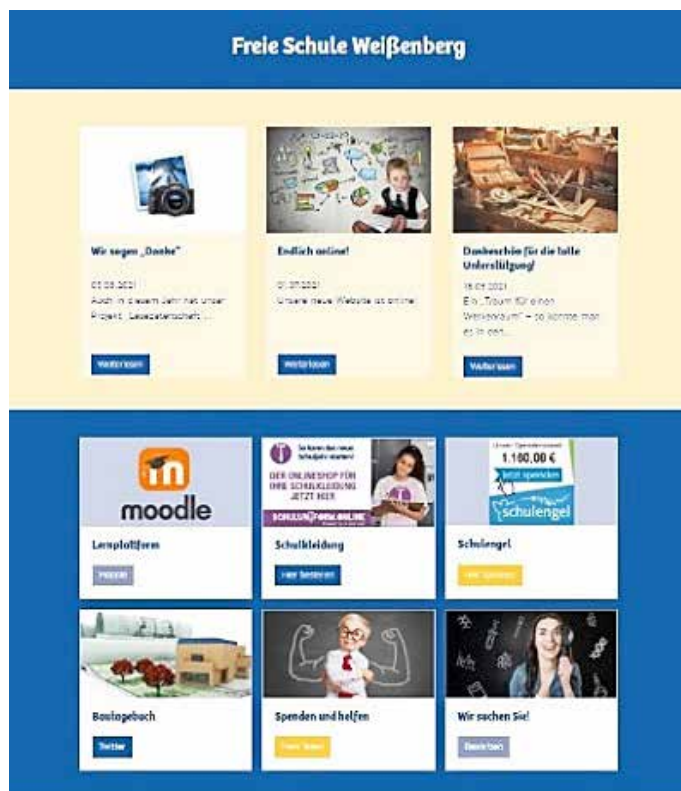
Freie Schule Weißenberg

Wir sagen „Danke"

05.08.2021
Auch in diesem Jahr hat unser Projekt „Lesepatenschaft ...

Weiterlesen

Endlich online!

01.07.2021
Unsere neue Website ist online.

Weiterlesen

Dankeschön für die tolle Unterstützung!

18.05.2021
Ein „Traum für einen Werkraum" – so konnte man es in den ...

Weiterlesen

moodle

Lernplattform

moodle

So kaufen das neue Schuljahr starten!
DER ONLINESHOP FÜR IHRE SCHULKLEIDUNG JETZT HIER
SCHULUNIFORM.ONLINE

Schulkleidung

Hier bestellen

Unsere Spendensumme
1.180,00 €
Jetzt spenden
schulengel

Schulengel

Hier spenden

Bautagebuch

Weiter

Spenden und helfen

Mehr lesen

Wir suchen Sie!

Bewerben